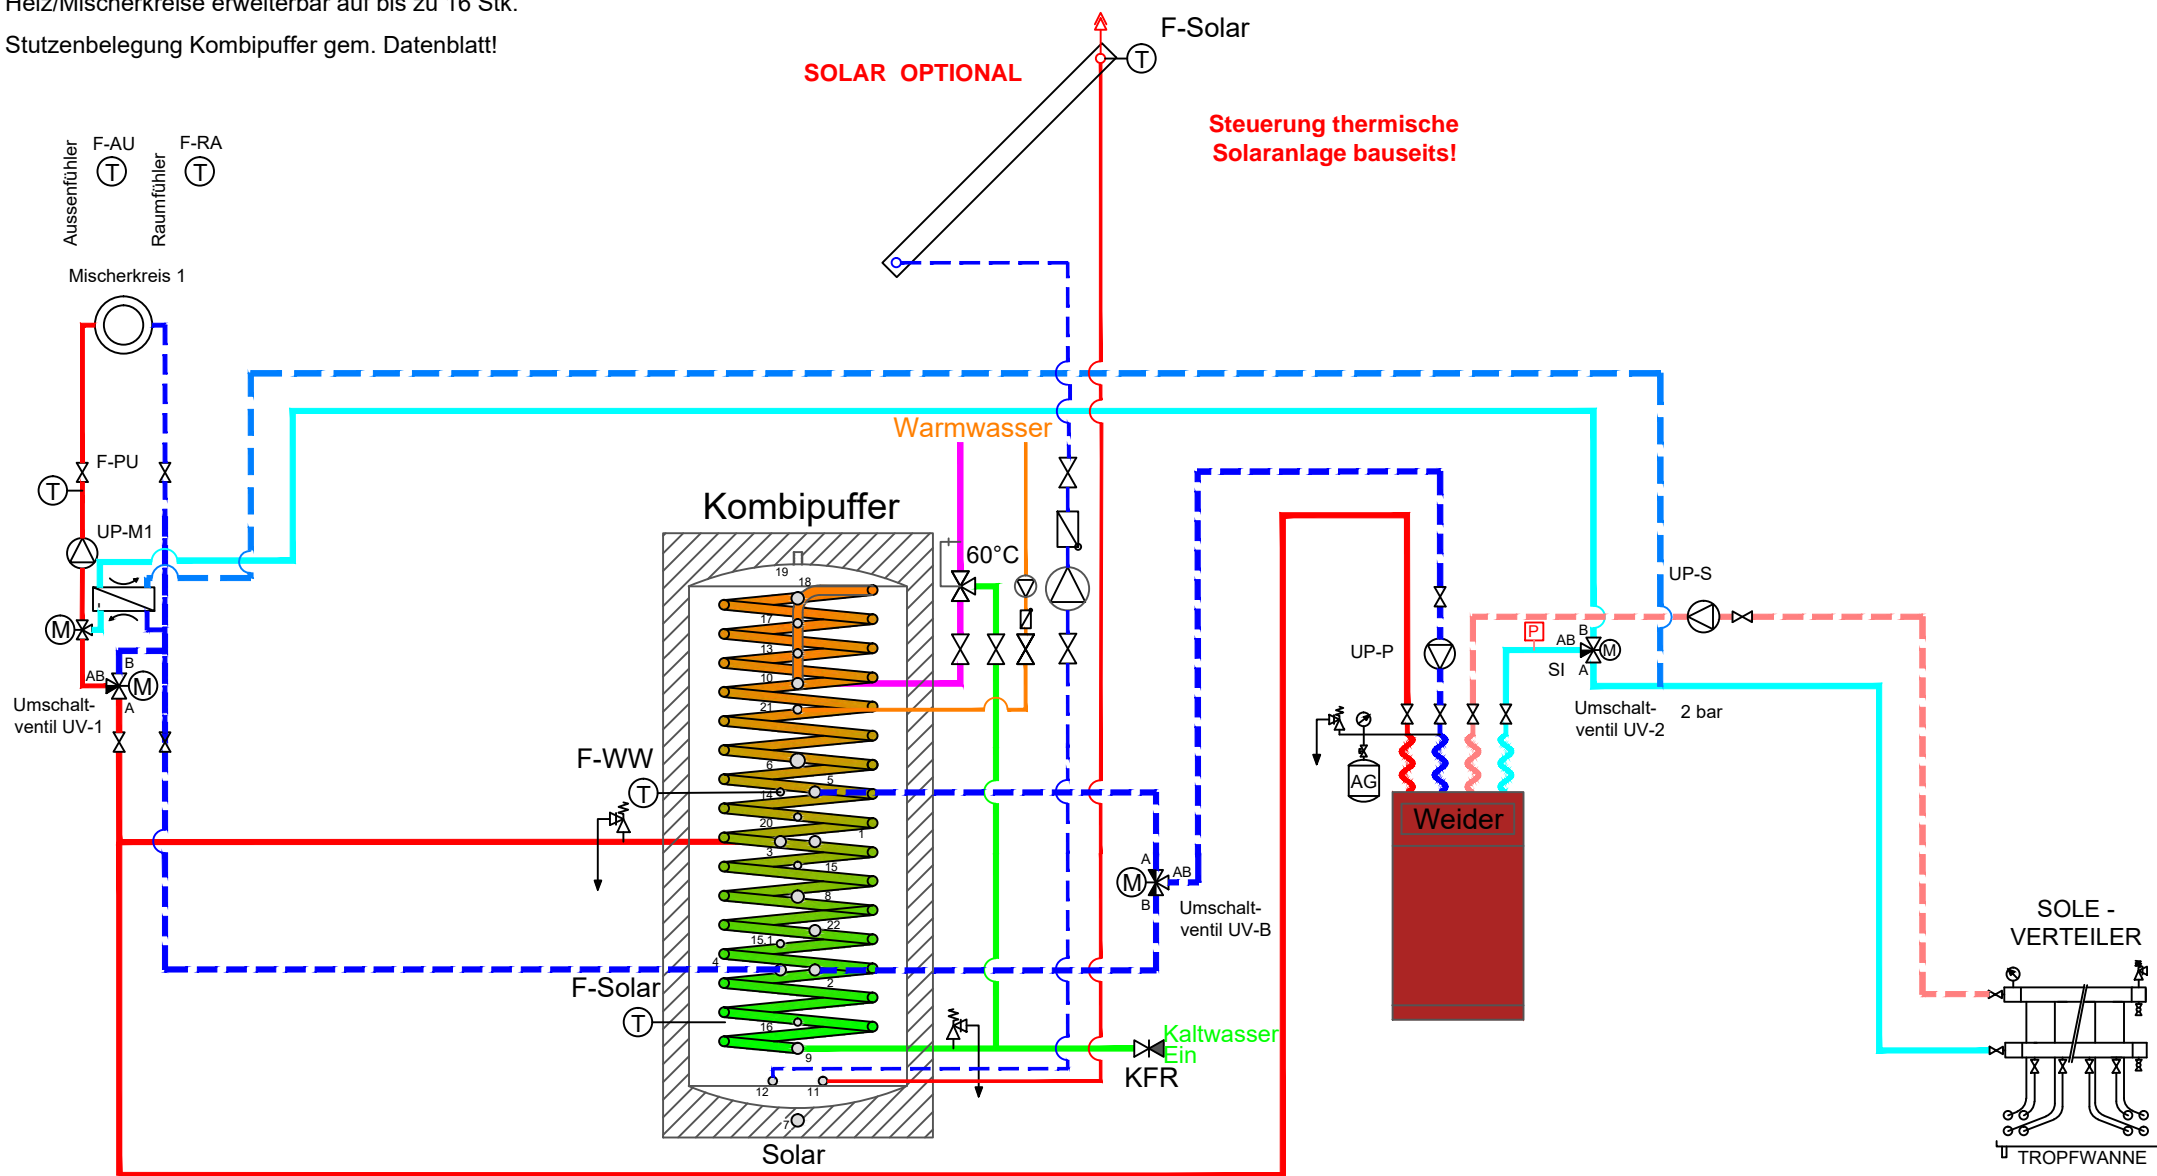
Heiz/Mischerkreise erweiterbar auf bis zu 16 Stk.

Stutzenbelegung Kombipuffer gem. Datenblatt!

F-Solar

SOLAR OPTIONAL

Steuerung thermische Solaranlage bauseits!

Aussenfühler F-AU
Raumfühler F-RA

Mischerkreis 1

F-PU

UP-M1

Umschaltventil UV-1

AB B A

Warmwasser

Kombipuffer

60°C

F-WW

F-Solar

Solar

Kaltwasser Ein

KFR

UP-P

AG

Weider

Umschaltventil UV-B

A AB B

UP-S

P

AB B

SI A

Umschaltventil UV-2

2 bar

SOLE - VERTEILER

TROPFWANNE

19 18 17 13 10 21 6 5 14 20 1 3 15 8 22 15.1 4 2 16 9 12 11 7